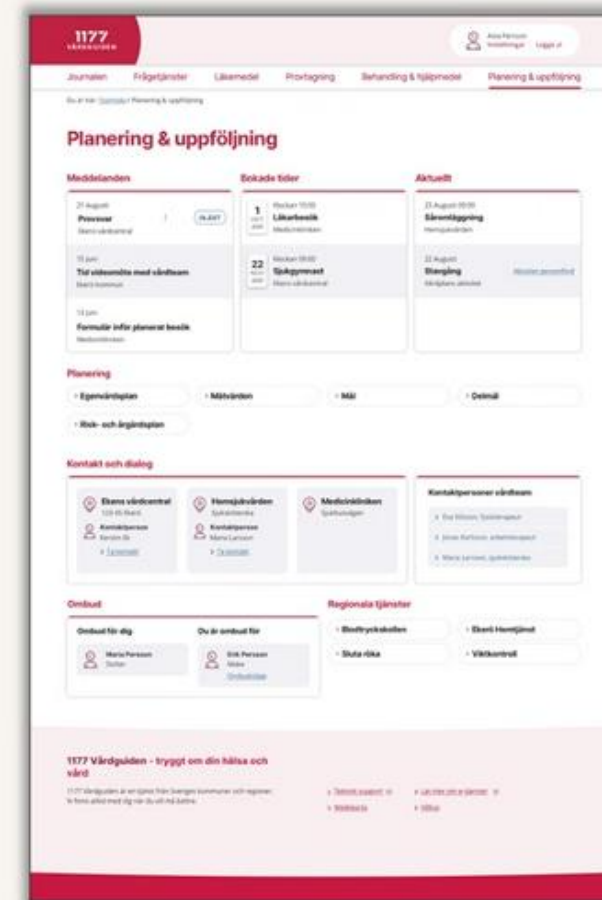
1177 VÅRDGUIDEN

Anna Persson
Inställningar Logga ut

Journalen Frågetjänster Läkemedel Provtagning Behandling & hjälpmedel Planering & uppföljning

Du är här: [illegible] / Planering & uppföljning

Planering & uppföljning

Meddelanden

21 August
Provsvar
Ekens vårdcentral
OLÄST

15 juni
Tid videomöte med vårdteam
Ekens kommun

13 juni
Formulär inför planerat besök
Medicinkliniken

Bokade tider

1
Klockan 10:00
Läkarbesök
Medicinkliniken

22
Klockan 09:00
Sjukgymnast
Ekens vårdcentral

Aktuellt

23 August 09:00
Såromläggning
Hemsjukvården

22 August
Stavgång
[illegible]
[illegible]

Planering

Egenvårdsplan
Mätvärden
Mål
Delmål
Risk- och åtgärdsplan

Kontakt och dialog

Ekens vårdcentral
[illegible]
Kontaktperson
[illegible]
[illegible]

Hemsjukvården
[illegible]
Kontaktperson
Maria Larsson
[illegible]

Medicinkliniken
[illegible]

Kontaktpersoner vårdteam
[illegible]
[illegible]
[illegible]

Ombud

Ombud för dig
Maria Persson
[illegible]

Du är ombud för
Erik Persson
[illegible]
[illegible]

Regionala tjänster

Blodtryckskollen
Ekens Hemtjänst
Sluta röka
Viktkontroll

1177 Vårdguiden - tryggt om din hälsa och vård

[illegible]

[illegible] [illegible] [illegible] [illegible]